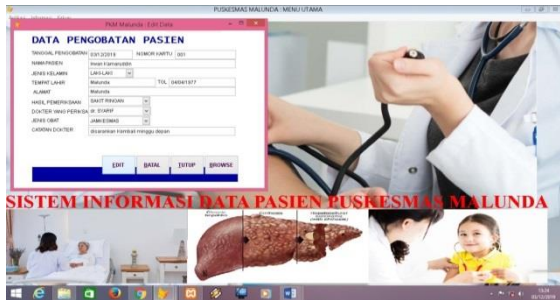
PUSKESMAS MALUNDA : MENU UTAMA

PKM Malunda - Edit Data

DATA PENGOBATAN PASIEN

TANGGAL PENGOBATAN 03/12/2019 NOMOR KARTU 001

NAMA PASIEN Irwan Kamaruddin

JENIS KELAMIN LAKI-LAKI

TEMPAT LAHIR Malunda TGL 04/04/1977

ALAMAT Malunda

HASIL PEMERIKSAAN SAKIT RINGAN

DOKTER YANG PERIKSA dr. STAFF

JENIS OBAT JAMU/OBAT

CATATAN DOKTER disarankan kembali minggu depan

EDIT BATAL TUTUP BROWSE

SISTEM INFORMASI DATA PASIEN PUSKESMAS MALUNDA